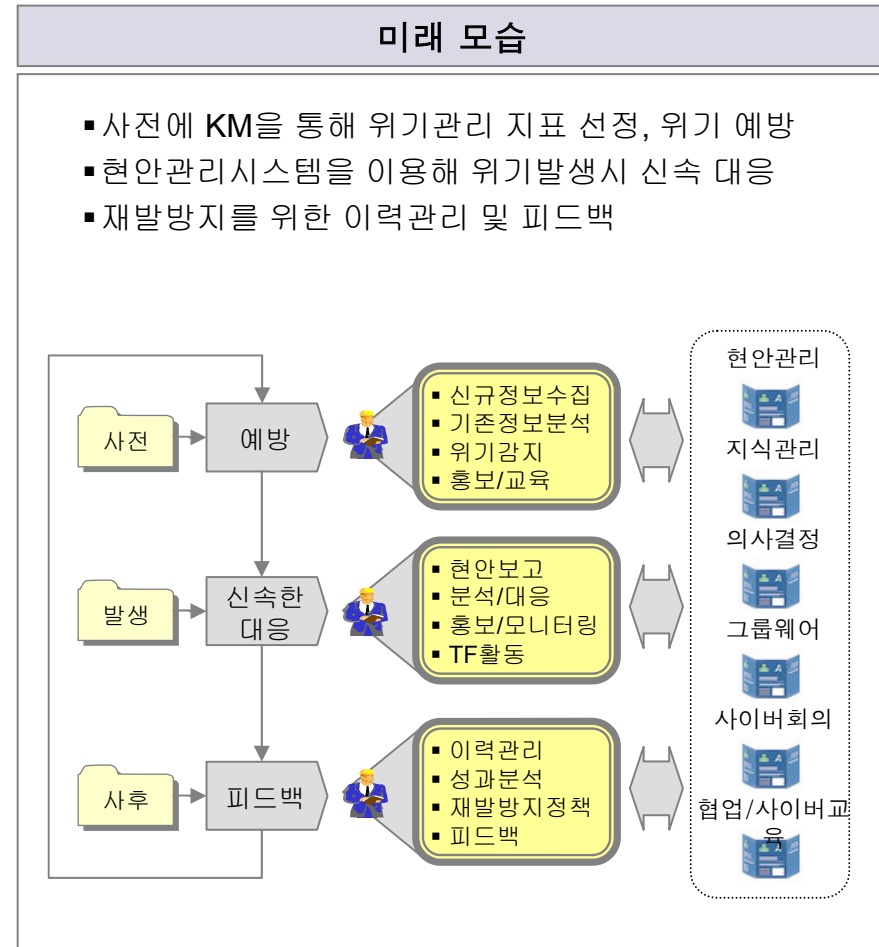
미래 모습

▪사전에 KM을 통해 위기관리 지표 선정, 위기 예방
▪현안관리시스템을 이용해 위기발생시 신속 대응
▪재발방지를 위한 이력관리 및 피드백

사전
예방
▪ 신규정보수집
▪ 기존정보분석
▪ 위기감지
▪ 홍보/교육

발생
신속한 대응
▪ 현안보고
▪ 분석/대응
▪ 홍보/모니터링
▪ TF활동

사후
피드백
▪ 이력관리
▪ 성과분석
▪ 재발방지정책
▪ 피드백

현안관리
지식관리
의사결정
그룹웨어
사이버회의
협업/사이버교육